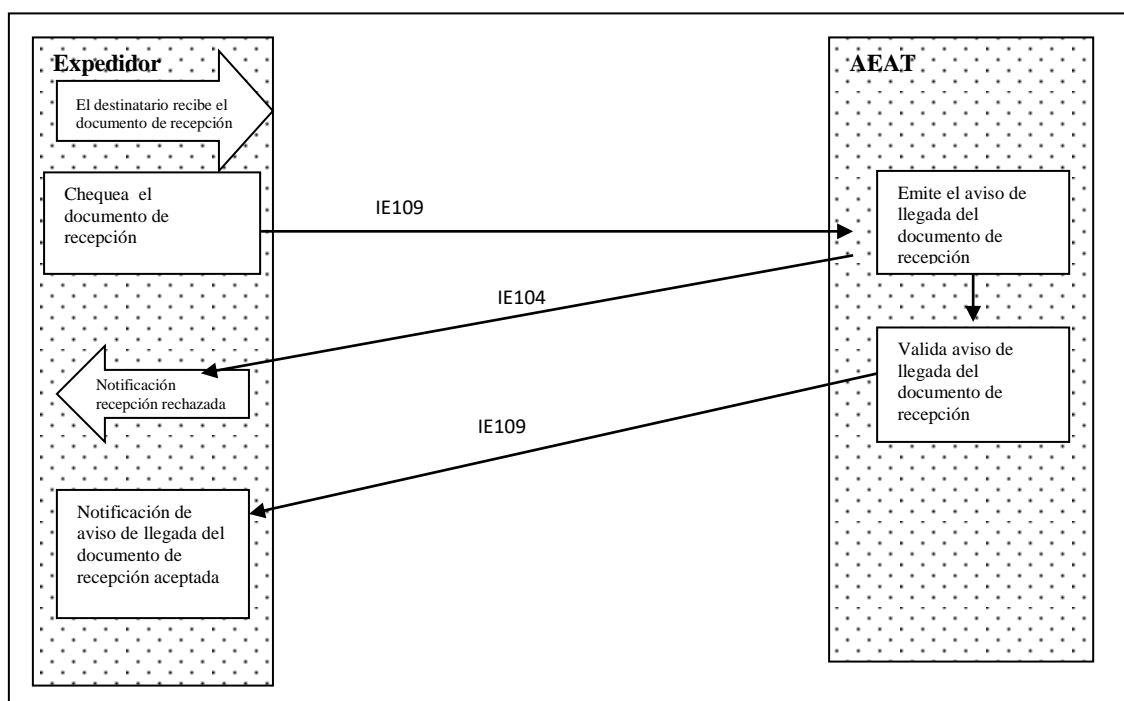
Expedidor

El destinatario recibe el documento de recepción

Chequea el documento de recepción

IE109

IE104

Notificación recepción rechazada

IE109

Notificación de aviso de llegada del documento de recepción aceptada

AEAT

Emite el aviso de llegada del documento de recepción

Valida aviso de llegada del documento de recepción